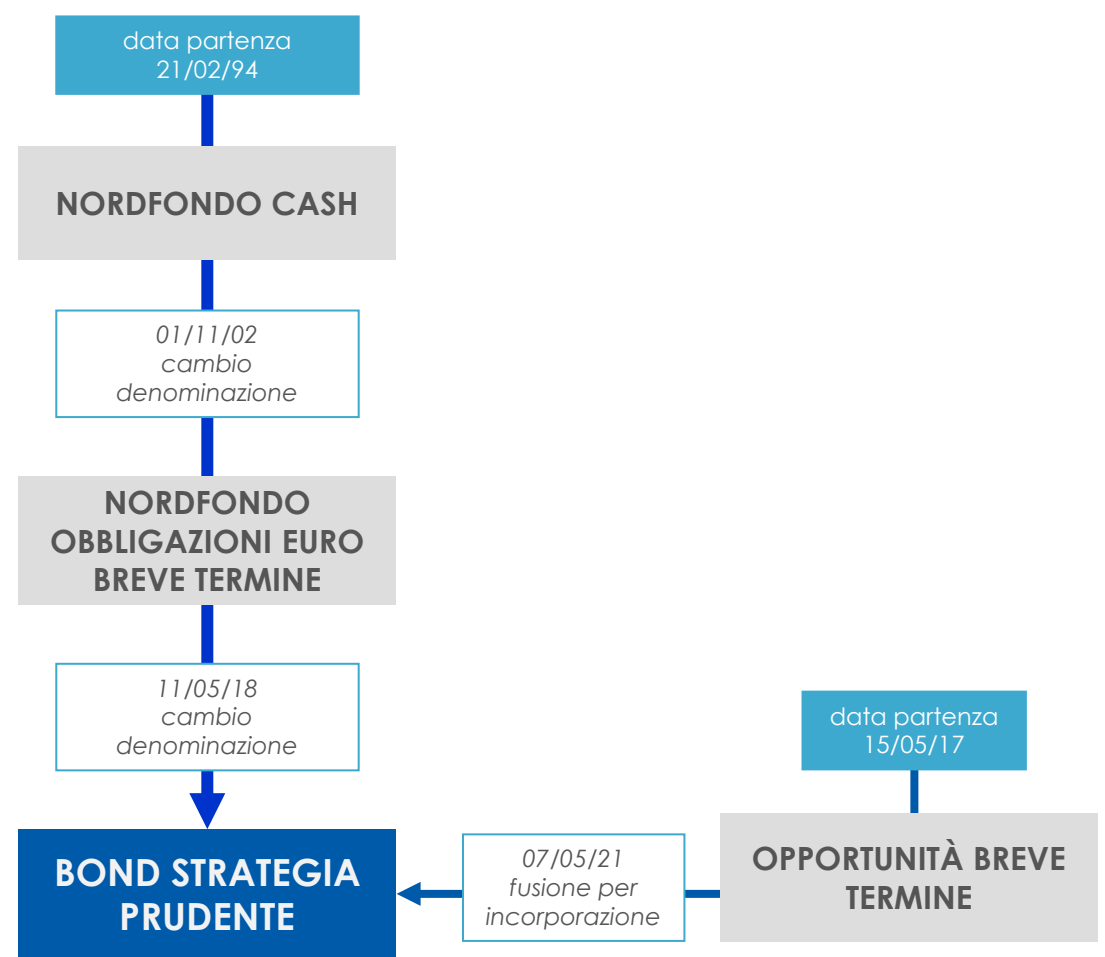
data partenza
21/02/94

NORDFONDO CASH

01/11/02
cambio denominazione

NORDFONDO OBBLIGAZIONI EURO BREVE TERMINE

11/05/18
cambio denominazione

BOND STRATEGIA PRUDENTE

data partenza
15/05/17

OPPORTUNITÀ BREVE TERMINE

07/05/21
fusione per incorporazione